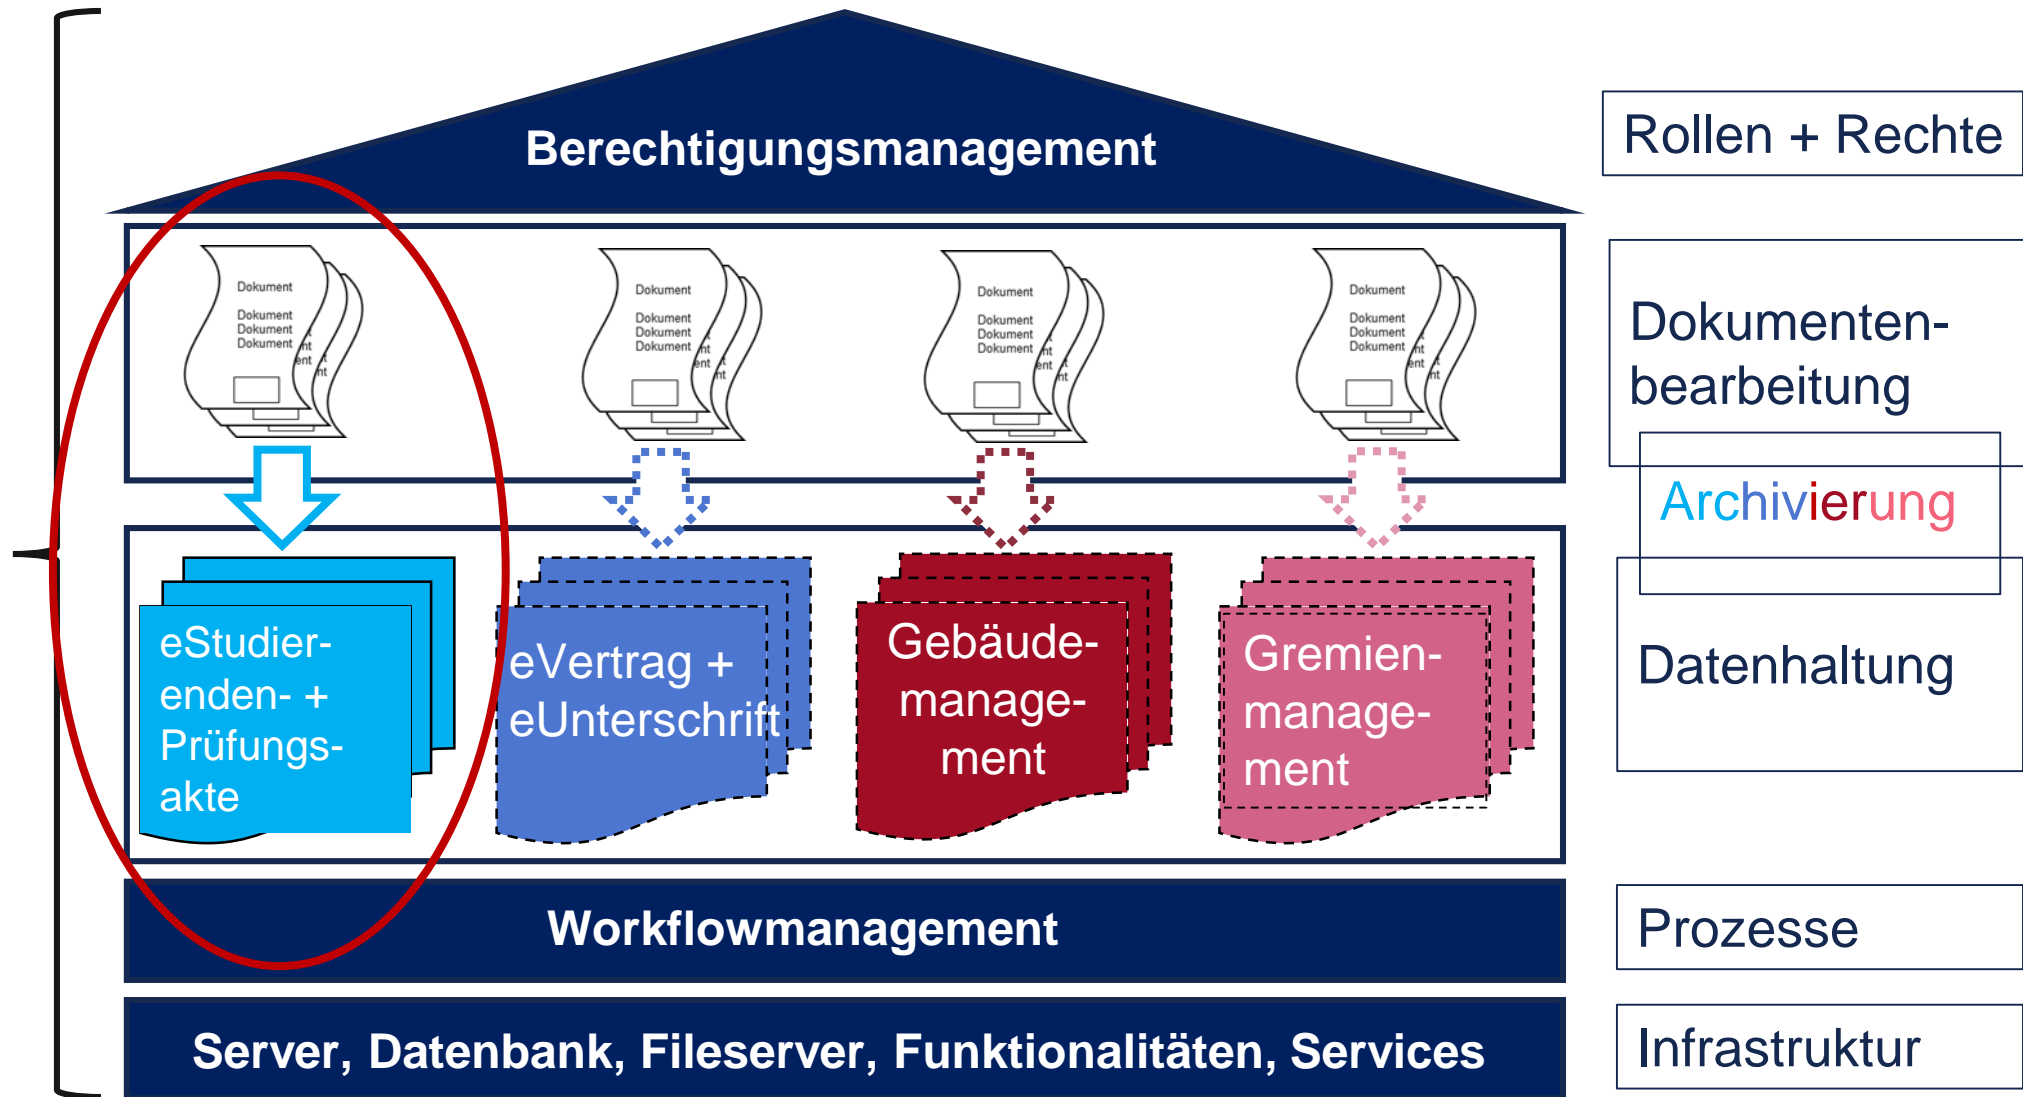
Berechtigungsmanagement

Rollen + Rechte

Dokument
Dokument
Dokument
Dokument

Dokument
Dokument
Dokument
Dokument

Dokument
Dokument
Dokument
Dokument

Dokument
Dokument
Dokument
Dokument

Dokumentenbearbeitung

Archivierung

eStudierenden- + Prüfungsakte

eVertrag + eUnterschrift

Gebäudemanagement

Gremienmanagement

Datenhaltung

Workflowmanagement

Prozesse

Server, Datenbank, Fileserver, Funktionalitäten, Services

Infrastruktur